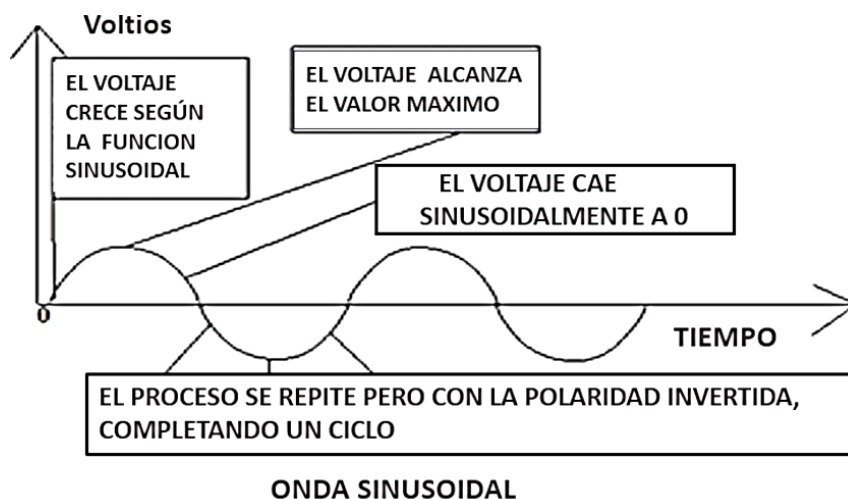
Voltios

EL VOLTAJE CRECE SEGÚN LA FUNCION SINUSOIDAL

EL VOLTAJE ALCANZA EL VALOR MAXIMO

EL VOLTAJE CAE SINUSOIDALMENTE A 0

0

TIEMPO

EL PROCESO SE REPITE PERO CON LA POLARIDAD INVERTIDA, COMPLETANDO UN CICLO

ONDA SINUSOIDAL